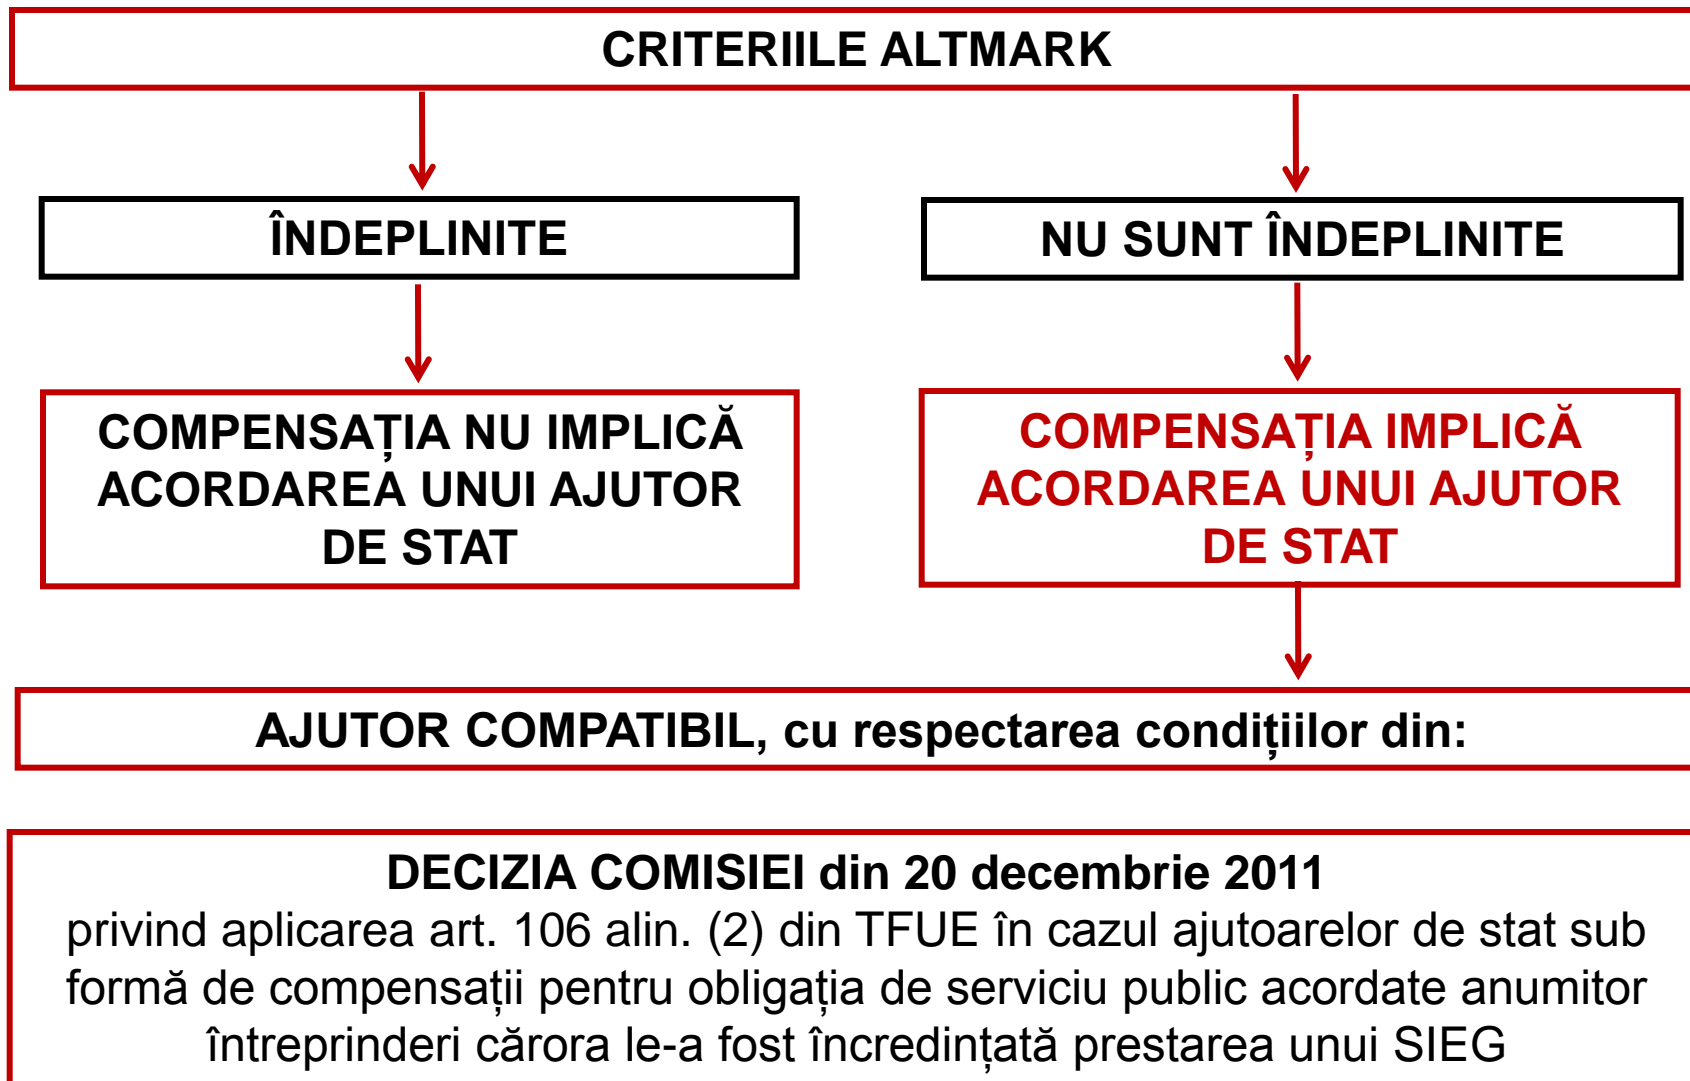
CRITERIILE ALTMARK

ÎNDEPLINITE

NU SUNT ÎNDEPLINITE

COMPENSAȚIA NU IMPLICĂ ACORDAREA UNUI AJUTOR DE STAT

COMPENSAȚIA IMPLICĂ ACORDAREA UNUI AJUTOR DE STAT

AJUTOR COMPATIBIL, cu respectarea condițiilor din:

DECIZIA COMISIEI din 20 decembrie 2011
privind aplicarea art. 106 alin. (2) din TFUE în cazul ajutoarelor de stat sub formă de compensații pentru obligația de serviciu public acordate anumitor întreprinderi cărora le-a fost încredințată prestarea unui SIEG